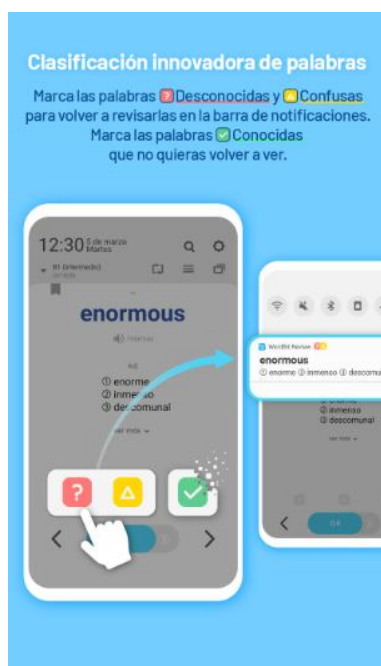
Clasificación innovadora de palabras

Marca las palabras ? Desconocidas y △ Confusas para volver a revisarlas en la barra de notificaciones. Marca las palabras ✓ Conocidas que no quieras volver a ver.

12:30 5 de marzo Martes

B1 (Intermedio)

enormous

① enorme
② inmenso
③ descomunal

ver más

WordBit Review

enormous

① enorme ② inmenso ③ descomunal

② inmenso
③ descomunal

ver más

OK